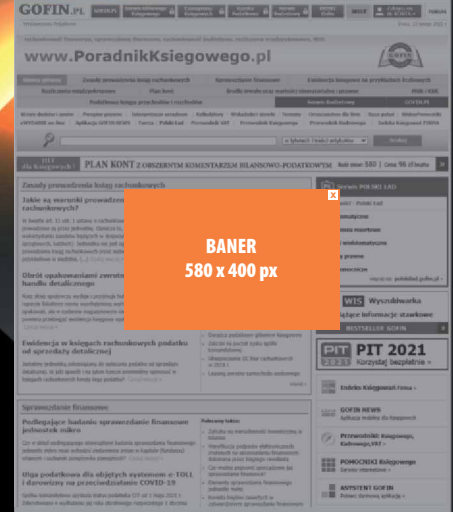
GOFIN.PL

www.PoradnikKsiegowego.pl

PLAN KONT Z OBSZERNYM KOMENTARZEM BILANSOWO-PODATKOWYM

Zasady prowadzenia ksiąg rachunkowych

Jakie są warunki prowadzenia ksiąg rachunkowych?

Obrót opakowaniami zwrotnymi w handlu detalicznym

Ewidencja w księgach rachunkowych podatku od sprzedaży detalicznej

Sprawozdanie finansowe

Podleganie badaniu sprawozdania finansowego przez jednostki mikro

Ulga podatkowa dla objętych systemem e-TOLL i darowizny na przeciwdziałanie COVID-19

BANER
580 x 400 px

PIT 2021
Korzystaj bezpłatnie »

Wyszukiwarka

BESTSELLER GOFIN

GOFIN NEWS

Przewodnik Księgowego

POMOCNIKI Księgowego

ASYSTENT GOFIN